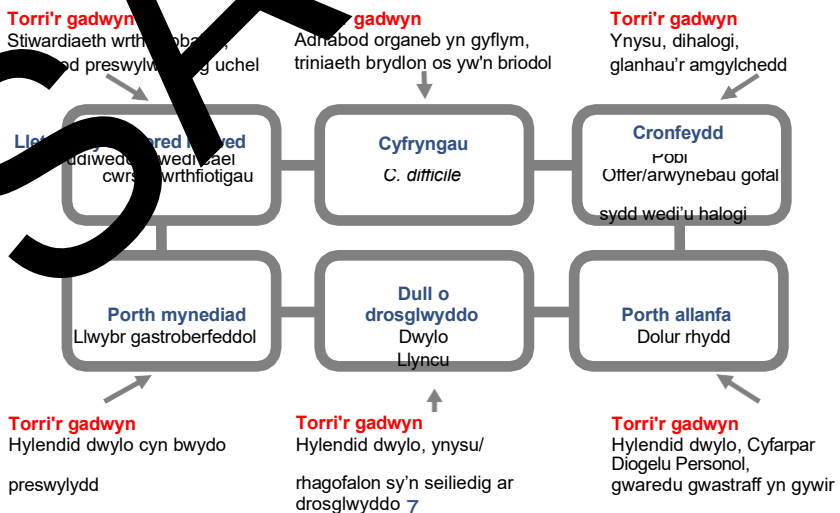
Torri'r gadwyn
Stiwardiaeth wrth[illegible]obal, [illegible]od preswylw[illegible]g uchel

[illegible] gadwyn
Adnabod organeb yn gyflym, triniaeth brydlon os yw'n briodol

Torri'r gadwyn
Ynysu, dihalogi, glanhau'r amgylchedd

Llet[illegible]red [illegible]ved
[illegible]ddiwedd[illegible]wedi cael cwrs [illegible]wrthfiotigau

Cyfryngau
C. difficile

Cronfeydd
Pobl
Offer/arwynebau gofal sydd wedi'u halogi

Porth mynediad
Llwybr gastroberfeddol

Dull o drosglwyddo
Dwylo
Llyncu

Porth allanfa
Dolur rhydd

Torri'r gadwyn
Hylendid dwylo cyn bwydo preswylydd

Torri'r gadwyn
Hylendid dwylo, ynysu/ rhagofalon sy'n seiliedig ar drosglwyddo

Torri'r gadwyn
Hylendid dwylo, Cyfarpar Diogelu Personol, gwaredu gwastraff yn gywir

7